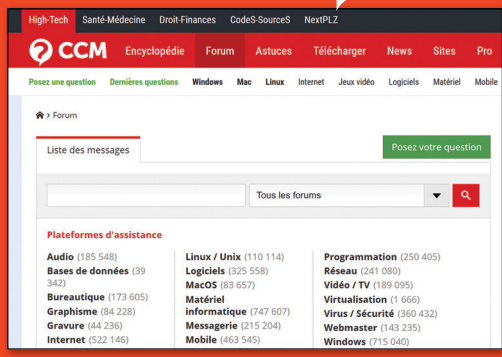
High-Tech Santé-Médecine Droit-Finances CodeS-SourceS NextPLZ

CCM Encyclopédie Forum Astuces Télécharger News Sites Pro

Posez une question Dernières questions Windows Mac Linux Internet Jeux vidéo Logiciels Matériel Mobile

Forum

Liste des messages

Posez votre question

Tous les forums

Plateformes d'assistance

Audio (185 548)
Bases de données (39 342)
Bureautique (173 605)
Graphisme (84 228)
Gravure (44 236)
Internet (522 146)

Linux / Unix (110 114)
Logiciels (325 558)
MacOS (83 657)
Matériel informatique (747 607)
Messagerie (215 204)
Mobile (463 545)

Programmation (250 405)
Réseau (241 080)
Vidéo / TV (189 095)
Virtualisation (1 666)
Virus / Sécurité (360 432)
Webmaster (143 235)
Windows (715 040)